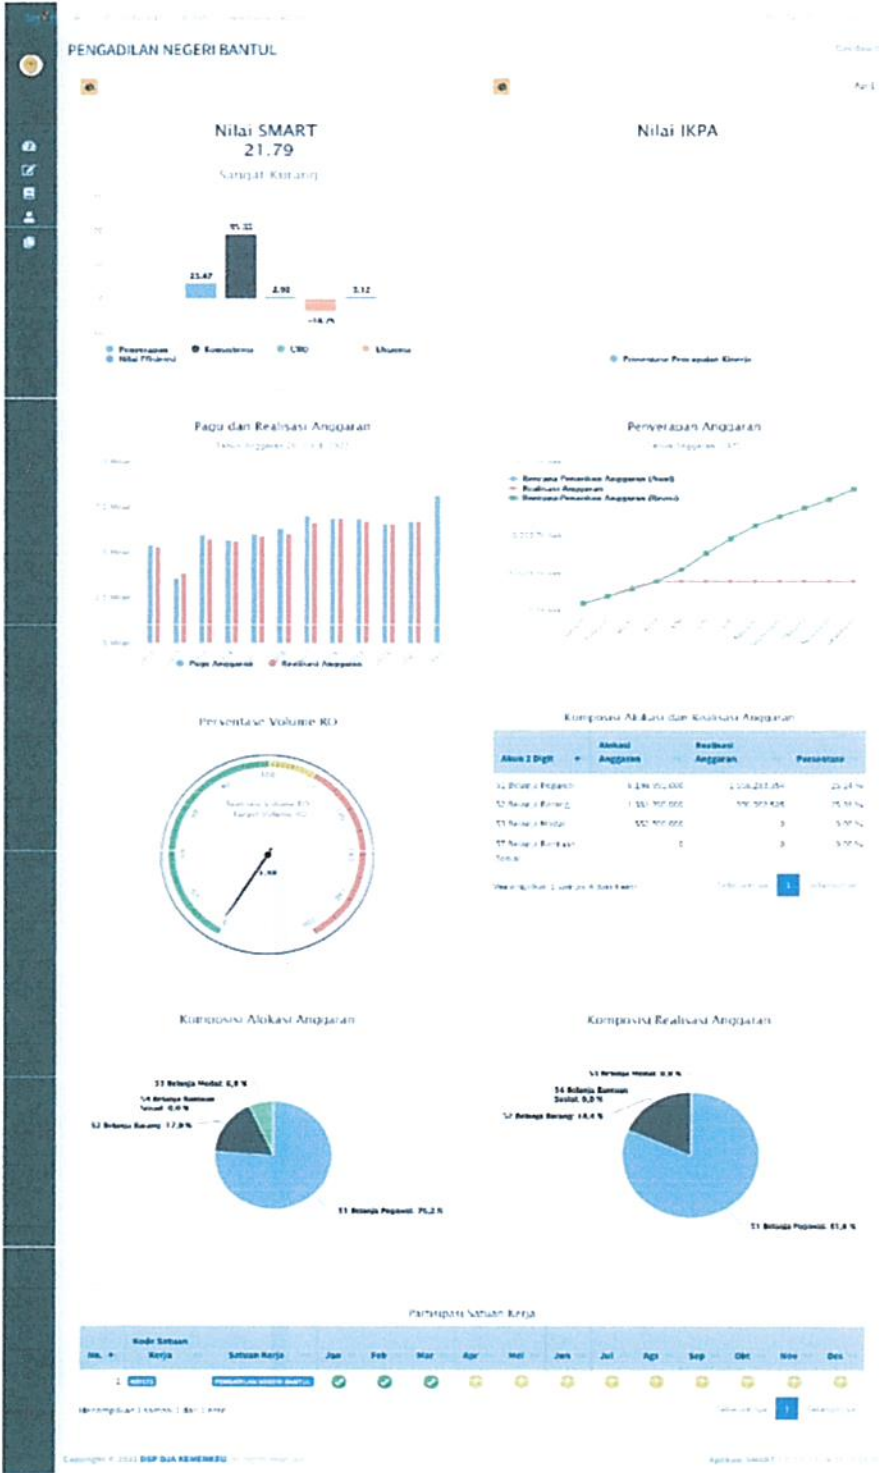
PENGADILAN NEGERI BANTUL

Nilai SMART
21.79
Sangat Kurang

95.32
21.47
2.98
3.12
-18.75

Penyerapan
Nilai Efisiensi
Konsistensi
CRO
Akurasi

Nilai IKPA

Persentase Pencapaian Kinerja

Pagu dan Realisasi Anggaran

Pagu Anggaran
Realisasi Anggaran

Penyerapan Anggaran

Rencana Penarikan Anggaran (Awal)
Realisasi Anggaran
Rencana Penarikan Anggaran (Revisi)

Persentase Volume RO

Komposisi Alokasi dan Realisasi Anggaran

| Akun 2 Digit | Alokasi Anggaran | Realisasi Anggaran | Persentase |
|---|---|---|---|
| 51 Belanja Pegawai | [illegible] | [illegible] | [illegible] |
| 52 Belanja Barang | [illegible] | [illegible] | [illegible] |
| 53 Belanja Modal | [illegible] | 0 | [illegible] |
| 57 Belanja Bantuan Sosial | 0 | 0 | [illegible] |

Menampilkan 1 sampai 4 dari 4 entri

1

Komposisi Alokasi Anggaran

53 Belanja Modal: 6,8 %
54 Belanja Bantuan Sosial: 0,0 %
52 Belanja Barang: 17,9 %
51 Belanja Pegawai: 75,2 %

Komposisi Realisasi Anggaran

53 Belanja Modal: 0,0 %
54 Belanja Bantuan Sosial: 0,0 %
52 Belanja Barang: 18,4 %
51 Belanja Pegawai: 81,6 %

Partisipasi Satuan Kerja

| No. | Kode Satuan Kerja | Satuan Kerja | Jan | Feb | Mar | Apr | Mei | Jun | Jul | Agt | Sep | Okt | Nov | Des |
|---|---|---|---|---|---|---|---|---|---|---|---|---|---|---|
| 1 | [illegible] | PENGADILAN NEGERI BANTUL | | | | | | | | | | | | |

Menampilkan 1 sampai 1 dari 1 entri

1

Copyright © 2022 DSP DJA KEMENKEU